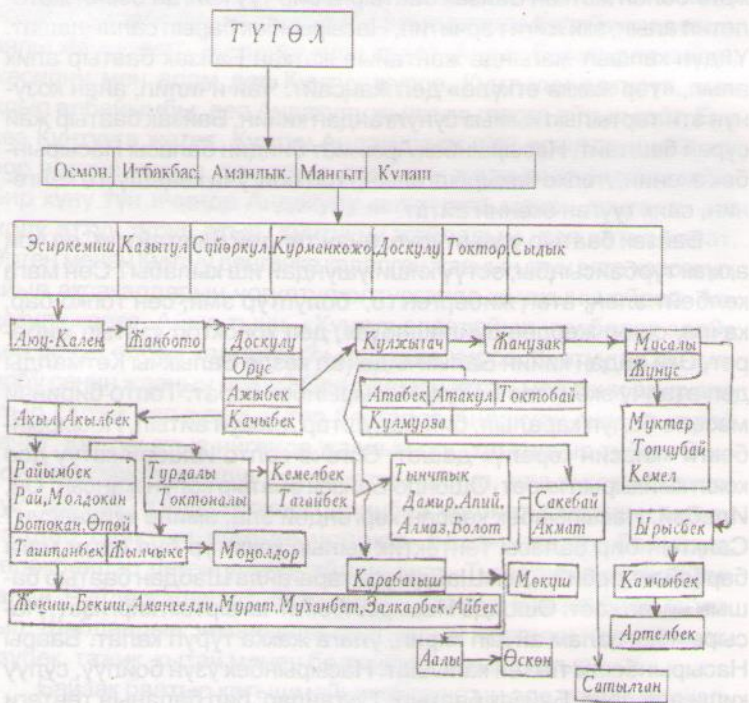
ТҮГӨЛ

Осмон. Итбакбас. Аманлык. Мангыт. Кулаш

Эсиркемиш Казытул Сүйөркул Курманкожо Доскулу Токтор Сыдык

Аюу-Кален Жанбото Доскулу Орус Ажыбек Качыбек Кулжычач Жанузак Мисалы Жунус

Акыл Акылбек Атабек Атакул Токтобай Кулмурза Муктар Топчубай Кемел

Райымбек Рай,Молдокан Ботокан.Отой Турдалы Токтоналы Кемелбек Тагайбек Тынчтык Дамир.Алий. Алмаз.Болот Сакебай Акмат Ырысбек

Таштанбек Жылчыке Моңолдор

Карабагыш Мөкүш Камчыбек

Жениш,Бекиш,Амангелди,Мурат,Мухамбет,Залкарбек,Айбек Артелбек

Алы Өскөн Сатылган